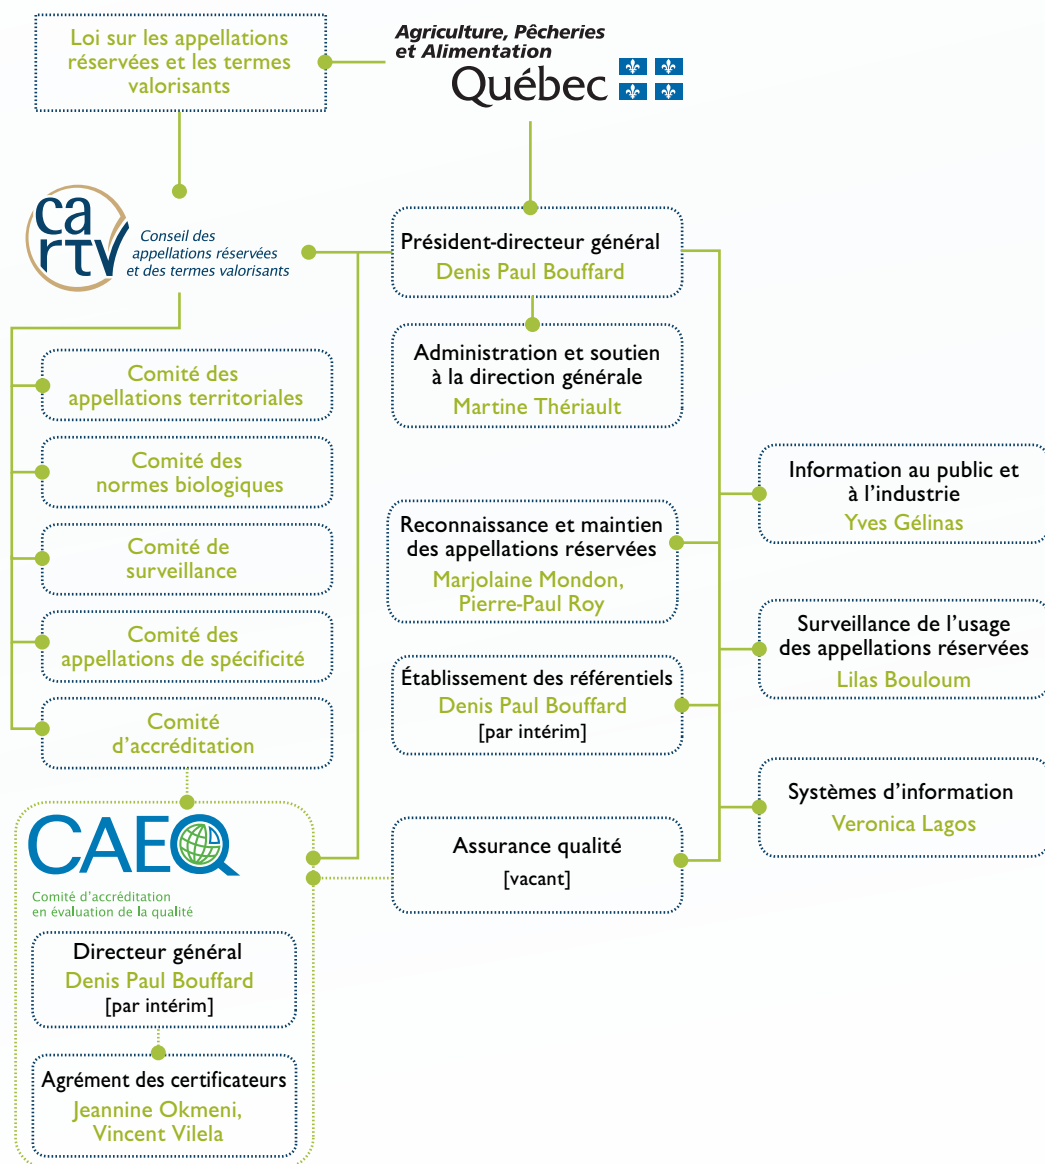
Loi sur les appellations réservées et les termes valorisants

Agriculture, Pêcheries et Alimentation
Québec

cartv
Conseil des appellations réservées et des termes valorisants

Président-directeur général
Denis Paul Bouffard

Administration et soutien à la direction générale
Martine Thériault

Comité des appellations territoriales

Comité des normes biologiques

Comité de surveillance

Comité des appellations de spécificité

Comité d'accréditation

Information au public et à l'industrie
Yves Gélinas

Reconnaissance et maintien des appellations réservées
Marjolaine Mondon, Pierre-Paul Roy

Surveillance de l'usage des appellations réservées
Lilas Bouloum

Établissement des référentiels
Denis Paul Bouffard
[par intérim]

Systèmes d'information
Veronica Lagos

CAEQ
Comité d'accréditation en évaluation de la qualité

Assurance qualité
[vacant]

Directeur général
Denis Paul Bouffard
[par intérim]

Agrément des certificateurs
Jeannine Okmeni, Vincent Vilela